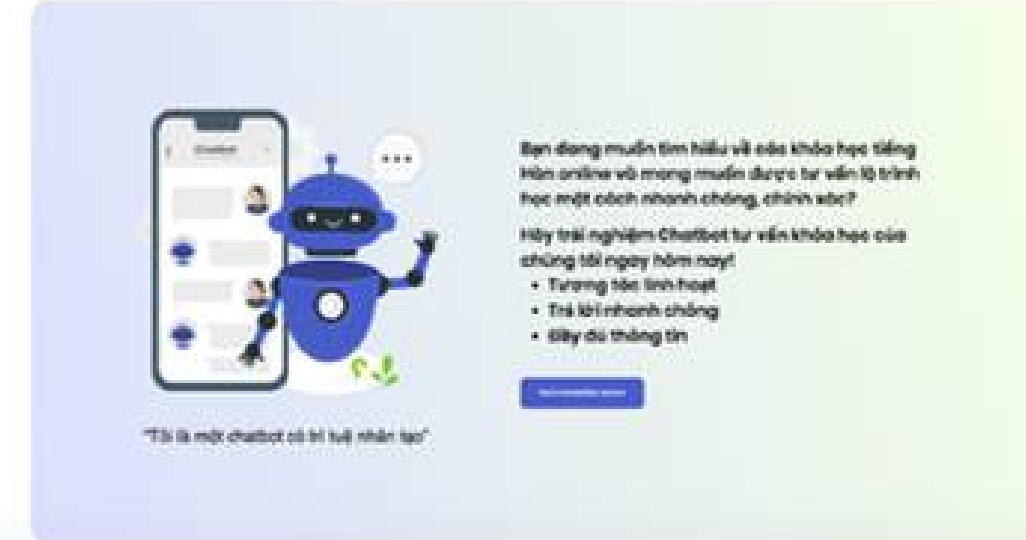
Chatbot

Bạn đang muốn tìm hiểu về các khóa học tiếng Hàn online và mong muốn được tư vấn lộ trình học một cách nhanh chóng, chính xác?

Hãy trải nghiệm Chatbot tư vấn khóa học của chúng tôi ngay hôm nay!

- Tương tác linh hoạt
- Trả lời nhanh chóng
- Đầy đủ thông tin

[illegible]

"Tôi là một chatbot có trí tuệ nhân tạo"